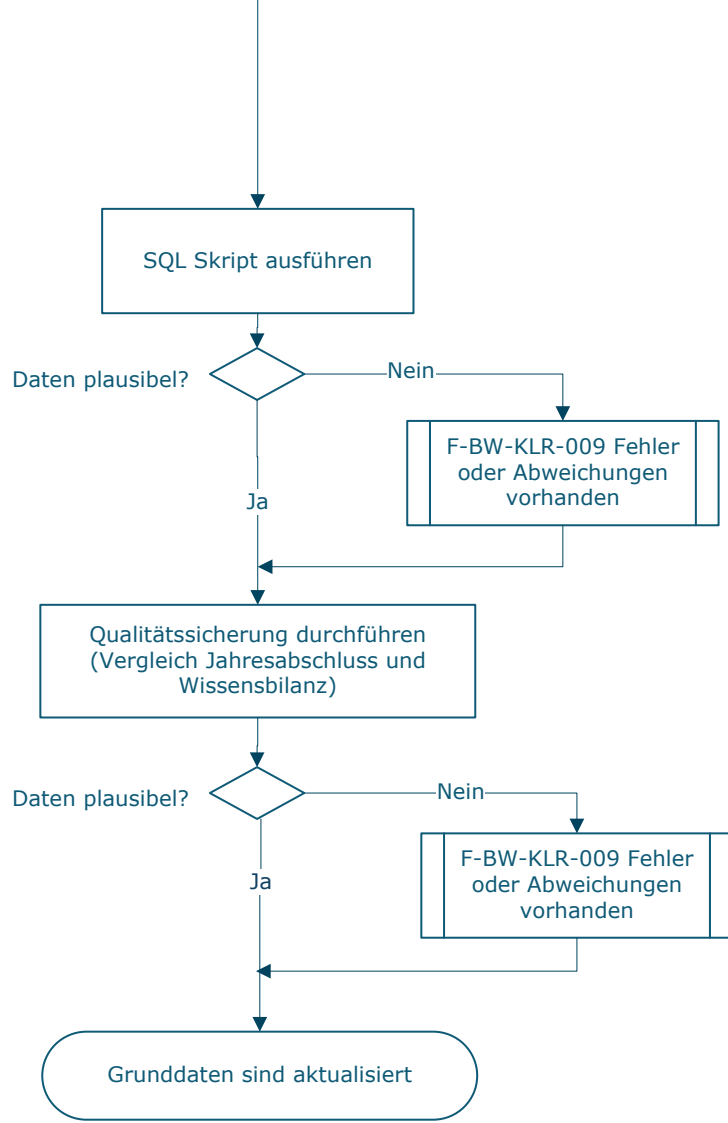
SQL Skript ausführen

Daten plausibel?

Nein

F-BW-KLR-009 Fehler oder Abweichungen vorhanden

Ja

Qualitätssicherung durchführen (Vergleich Jahresabschluss und Wissensbilanz)

Daten plausibel?

Nein

F-BW-KLR-009 Fehler oder Abweichungen vorhanden

Ja

Grunddaten sind aktualisiert